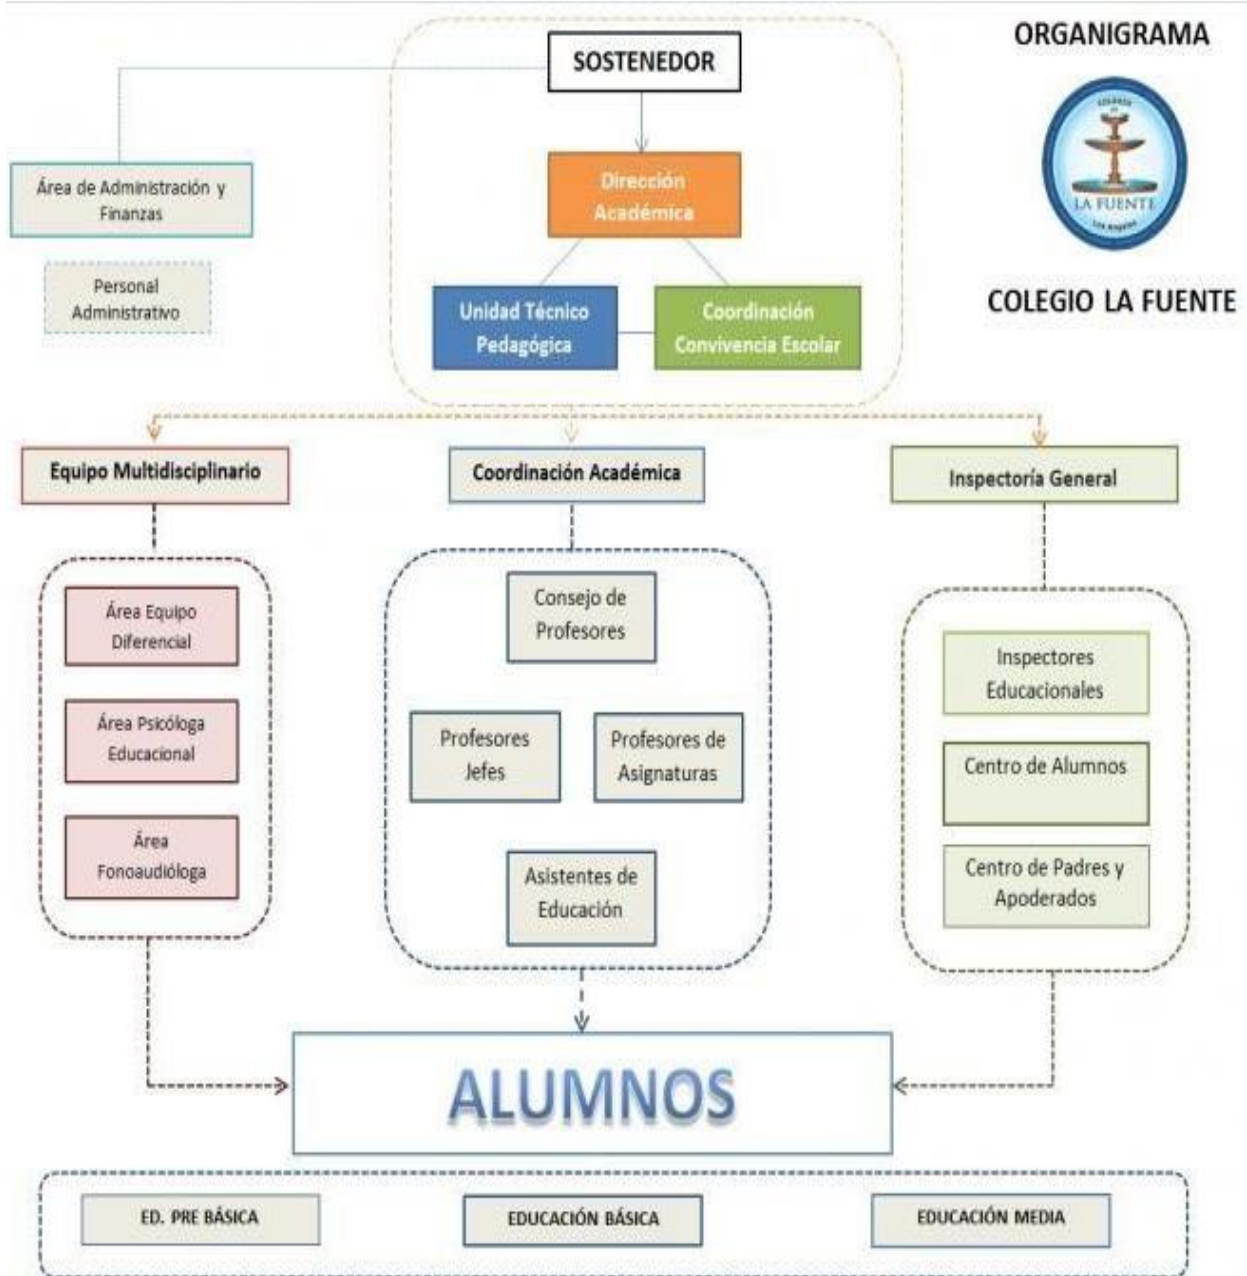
ORGANIGRAMA

LA FUENTE

COLEGIO LA FUENTE

SOSTENEDOR

Área de Administración y Finanzas

Personal Administrativo

Dirección Académica

Unidad Técnico Pedagógica

Coordinación Convivencia Escolar

Equipo Multidisciplinario

Coordinación Académica

Inspectoría General

Área Equipo Diferencial

Área Psicóloga Educacional

Área Fonoaudióloga

Consejo de Profesores

Profesores Jefes

Profesores de Asignaturas

Asistentes de Educación

Inspectores Educacionales

Centro de Alumnos

Centro de Padres y Apoderados

ALUMNOS

ED. PRE BÁSICA

EDUCACIÓN BÁSICA

EDUCACIÓN MEDIA